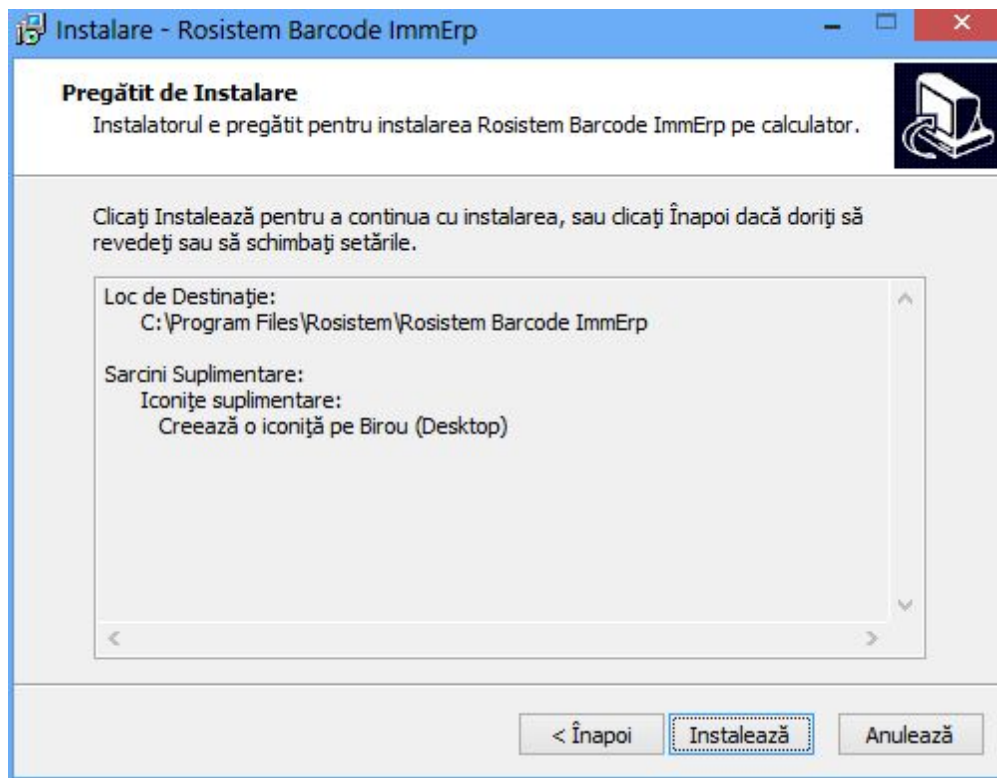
Instalare - Rosistem Barcode ImmErp

Pregătit de Instalare
Instalatorul e pregătit pentru instalarea Rosistem Barcode ImmErp pe calculator.

Clicaţi Instalează pentru a continua cu instalarea, sau clicaţi Înapoi dacă doriţi să revedeţi sau să schimbaţi setările.

Loc de Destinaţie:
C:\Program Files\Rosistem\Rosistem Barcode ImmErp

Sarcini Suplimentare:
Iconiţe suplimentare:
Creează o iconiţă pe Birou (Desktop)

< Înapoi
Instalează
Anulează